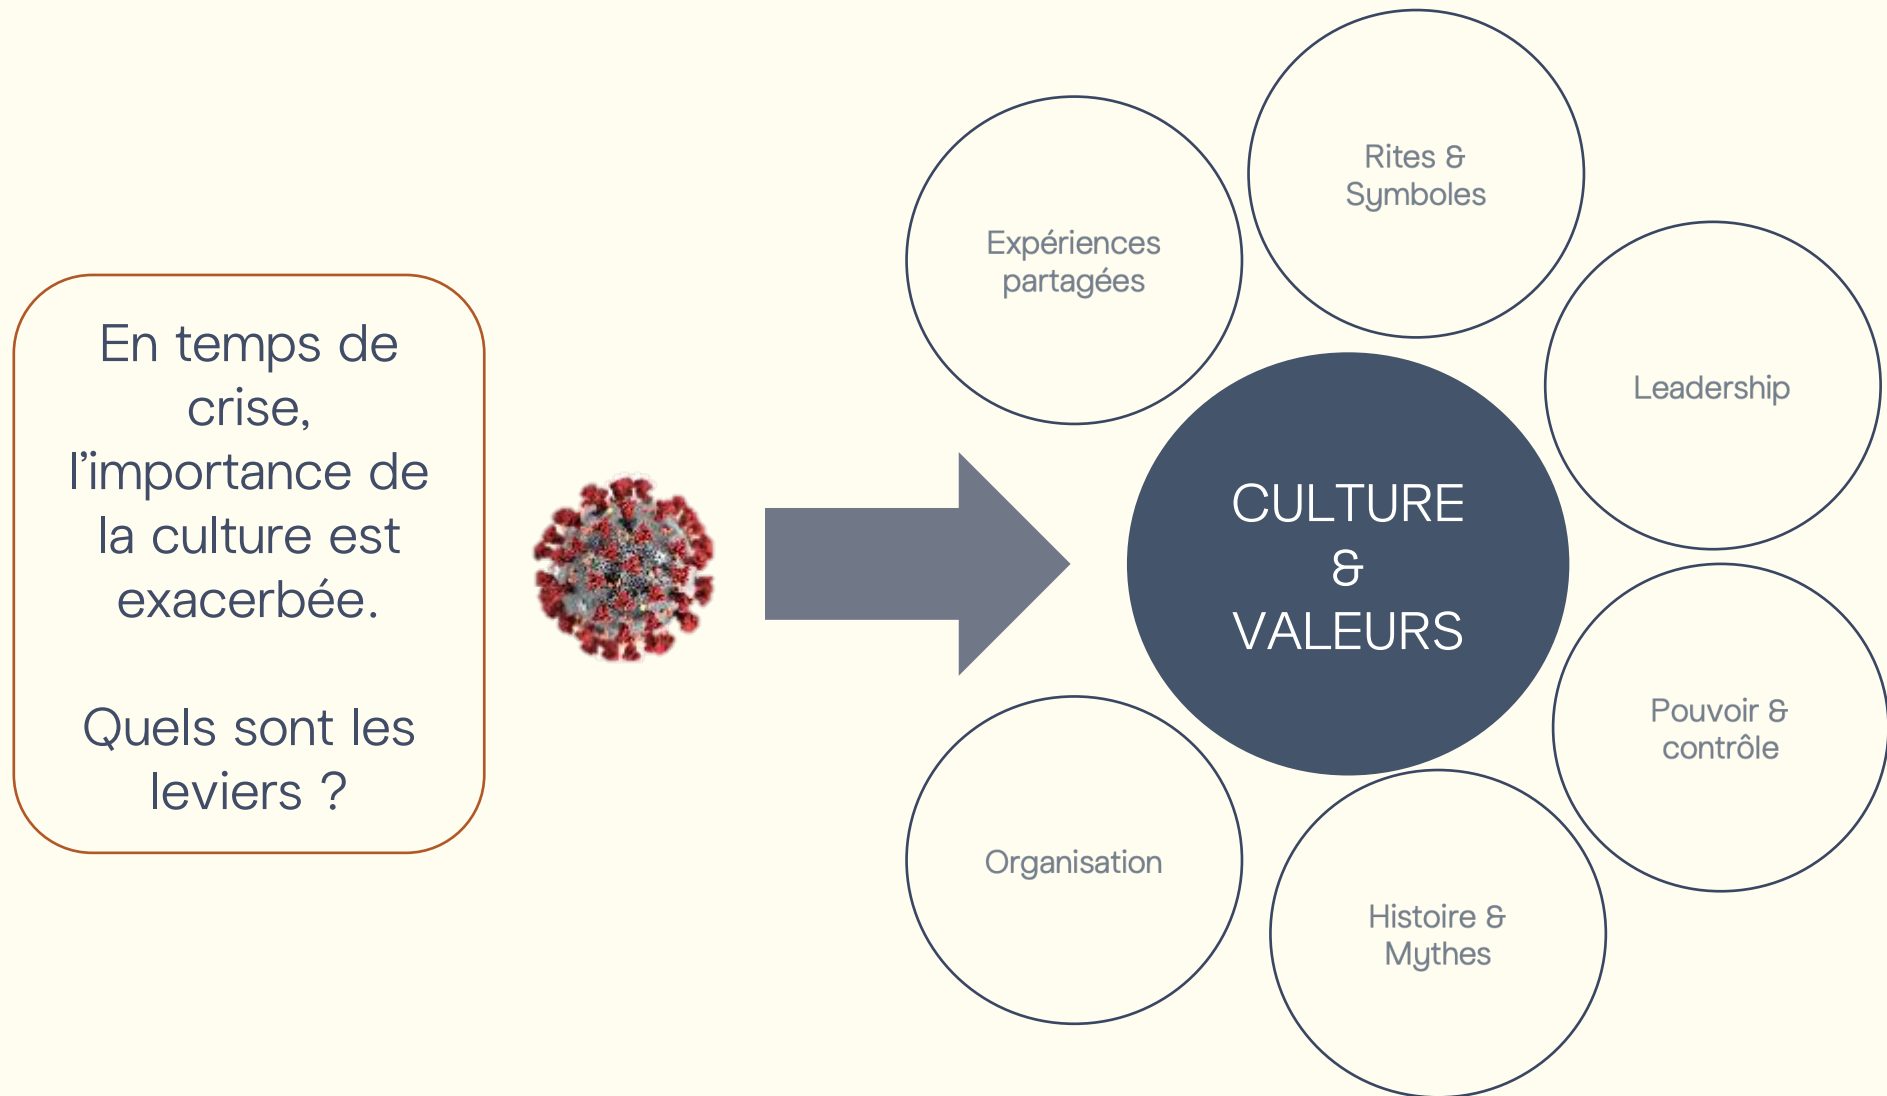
En temps de crise, l’importance de la culture est exacerbée.

Quels sont les leviers ?

Expériences partagées

Rites & Symboles

Leadership

CULTURE & VALEURS

Pouvoir & contrôle

Organisation

Histoire & Mythes